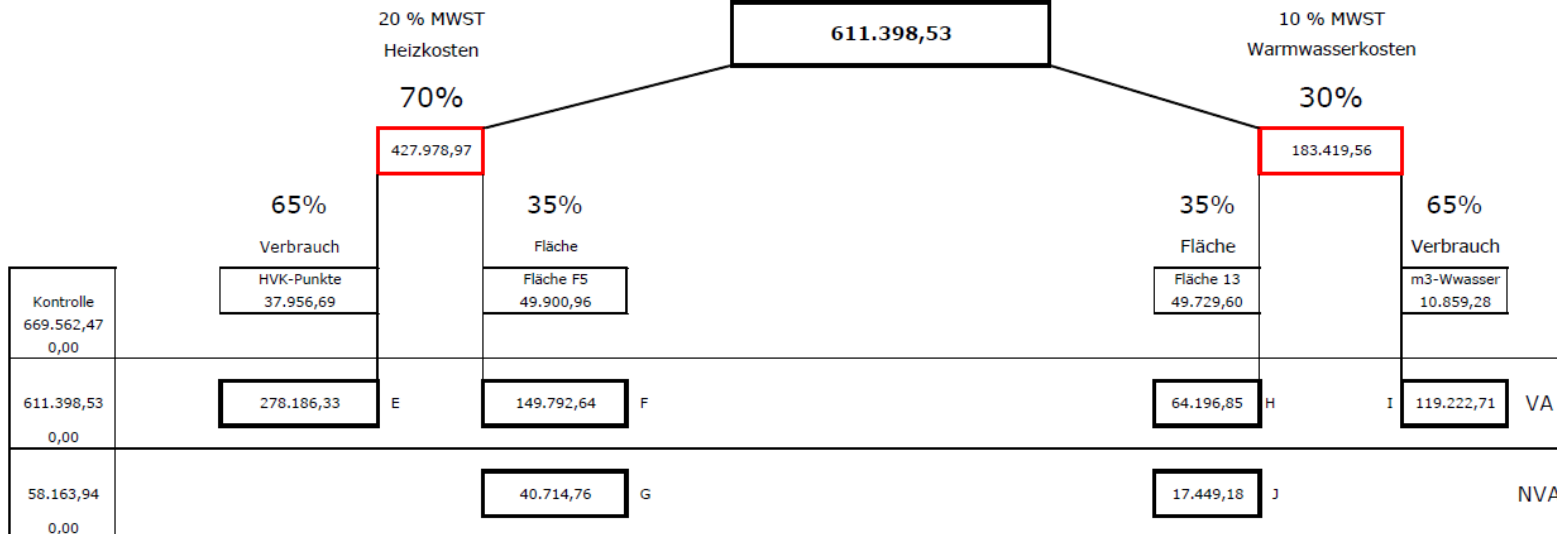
20 % MWST
Heizkosten

611.398,53

10 % MWST
Warmwasserkosten

70%

30%

427.978,97

183.419,56

65%
Verbrauch

35%
Fläche

35%
Fläche

65%
Verbrauch

HVK-Punkte
37.956,69

Fläche F5
49.900,96

Fläche 13
49.729,60

m3-Wwasser
10.859,28

Kontrolle
669.562,47
0,00

611.398,53
0,00

278.186,33 E

149.792,64 F

64.196,85 H

I 119.222,71

VA

58.163,94
0,00

40.714,76 G

17.449,18 J

NVA